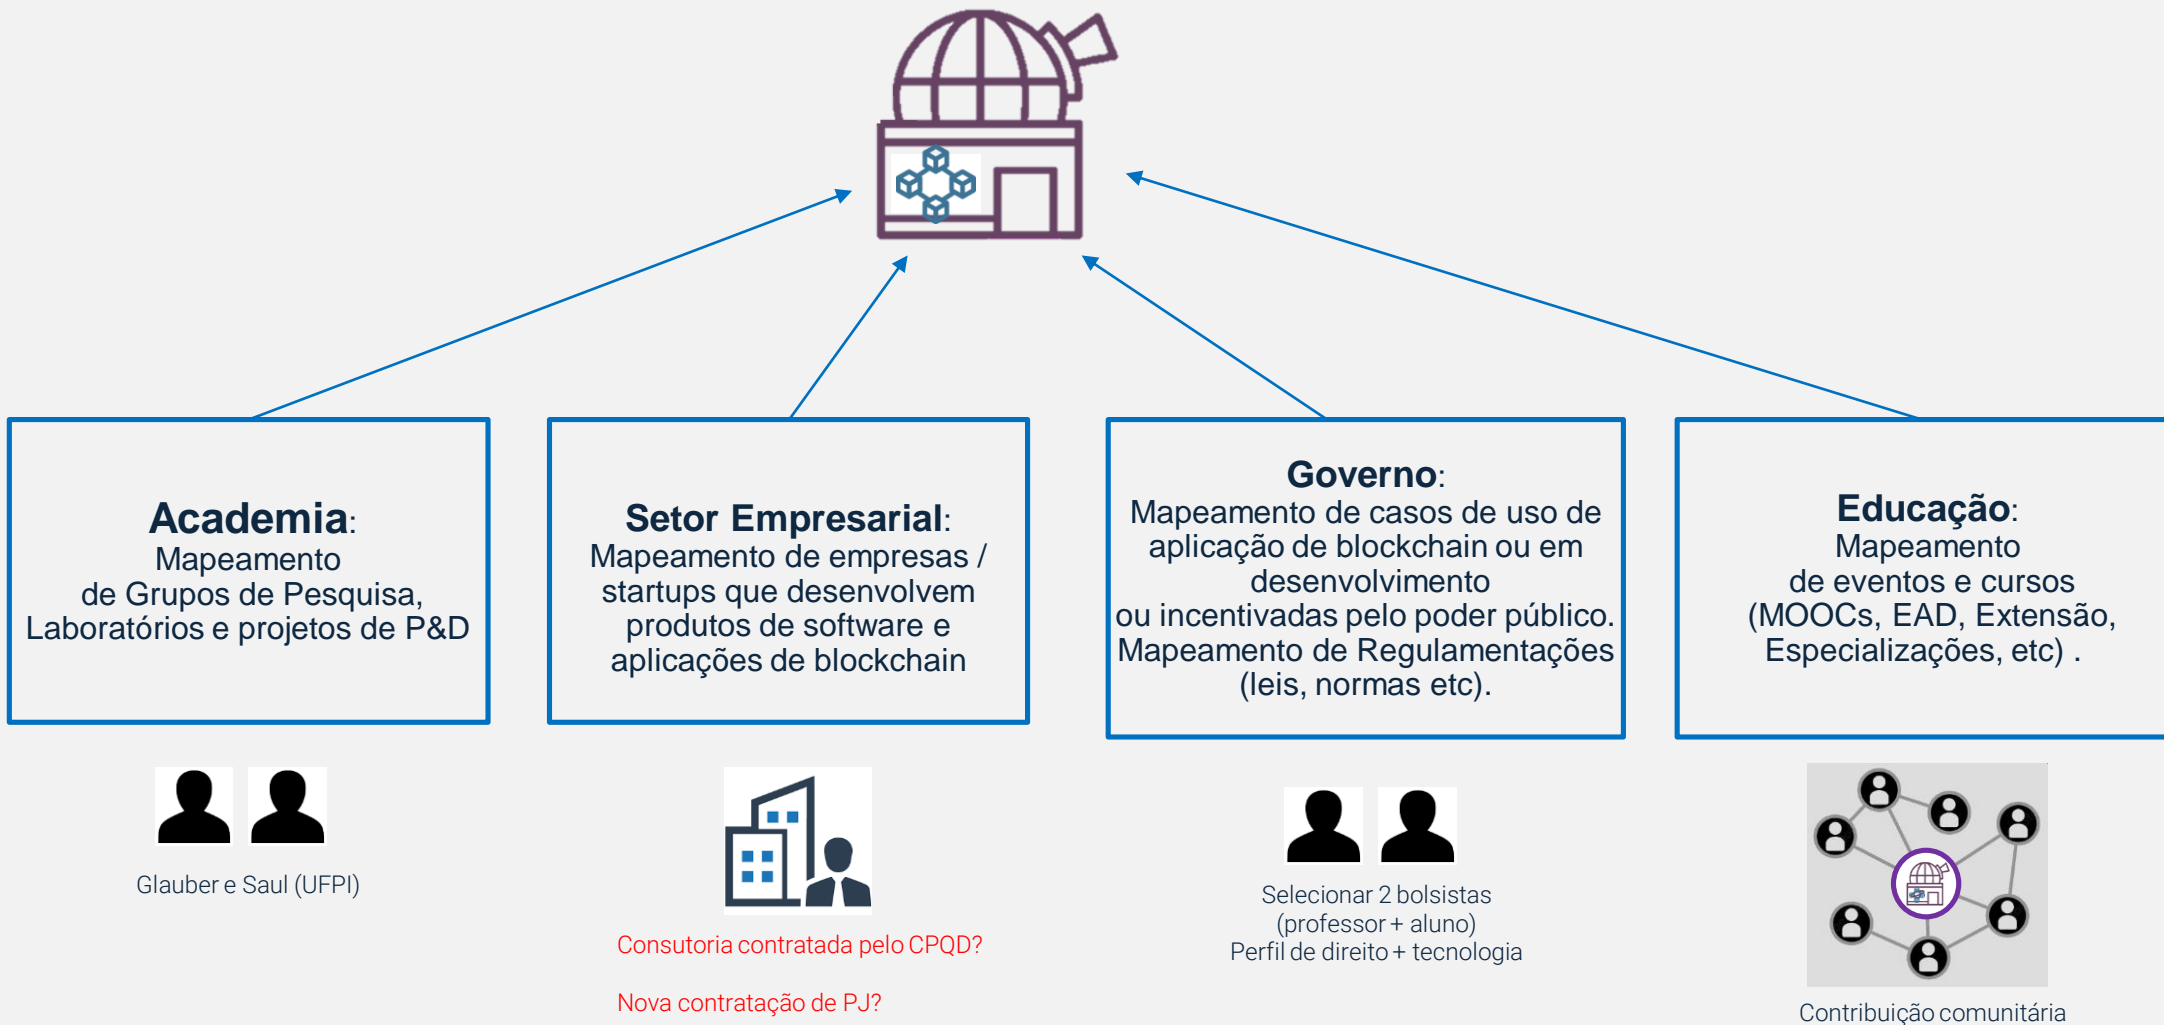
**Academia**:
Mapeamento de Grupos de Pesquisa, Laboratórios e projetos de P&D

**Setor Empresarial**:
Mapeamento de empresas / startups que desenvolvem produtos de software e aplicações de blockchain

**Governo**:
Mapeamento de casos de uso de aplicação de blockchain ou em desenvolvimento ou incentivadas pelo poder público. Mapeamento de Regulamentações (leis, normas etc).

**Educação**:
Mapeamento de eventos e cursos (MOOCs, EAD, Extensão, Especializações, etc) .

Glauber e Saul (UFPI)

Consutoria contratada pelo CPQD?

Nova contratação de PJ?

Selecionar 2 bolsistas
(professor + aluno)
Perfil de direito + tecnologia

Contribuição comunitária